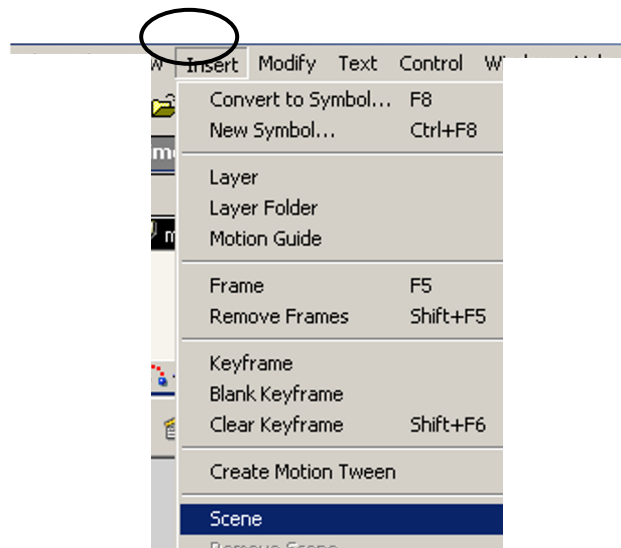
w Insert Modify Text Control W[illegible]

Convert to Symbol... F8
New Symbol... Ctrl+F8

Layer
Layer Folder
Motion Guide

Frame F5
Remove Frames Shift+F5

Keyframe
Blank Keyframe
Clear Keyframe Shift+F6

Create Motion Tween

Scene
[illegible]